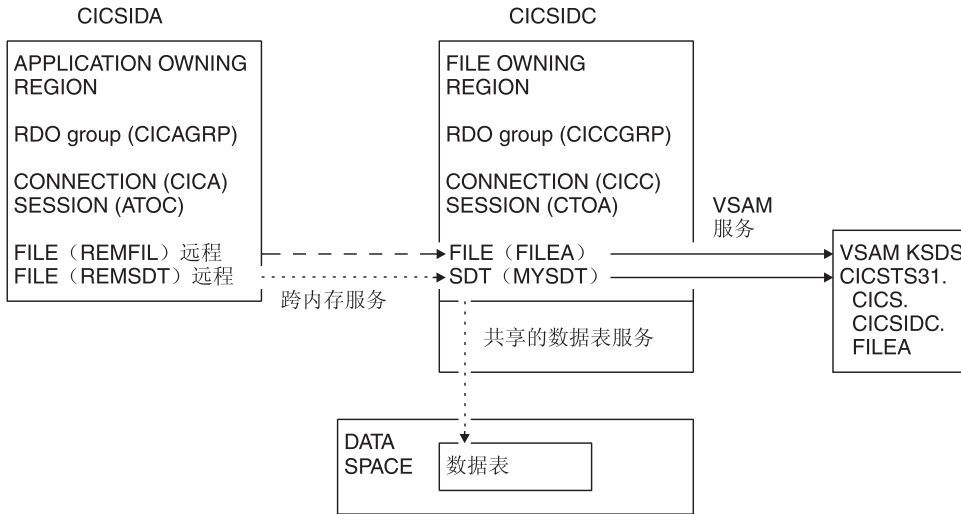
CICSIDA

APPLICATION OWNING REGION

RDO group (CICAGRP)

CONNECTION (CICA)
SESSION (ATOC)

FILE（REMFIL）远程
FILE（REMSDT）远程

跨内存服务

CICSIDC

FILE OWNING REGION

RDO group (CICCGRP)

CONNECTION (CICC)
SESSION (CTOA)

FILE（FILEA）
SDT（MYSDT）

共享的数据表服务

VSAM
服务

VSAM KSDS
CICSTS31.
CICS.
CICSIDC.
FILEA

DATA
SPACE

数据表